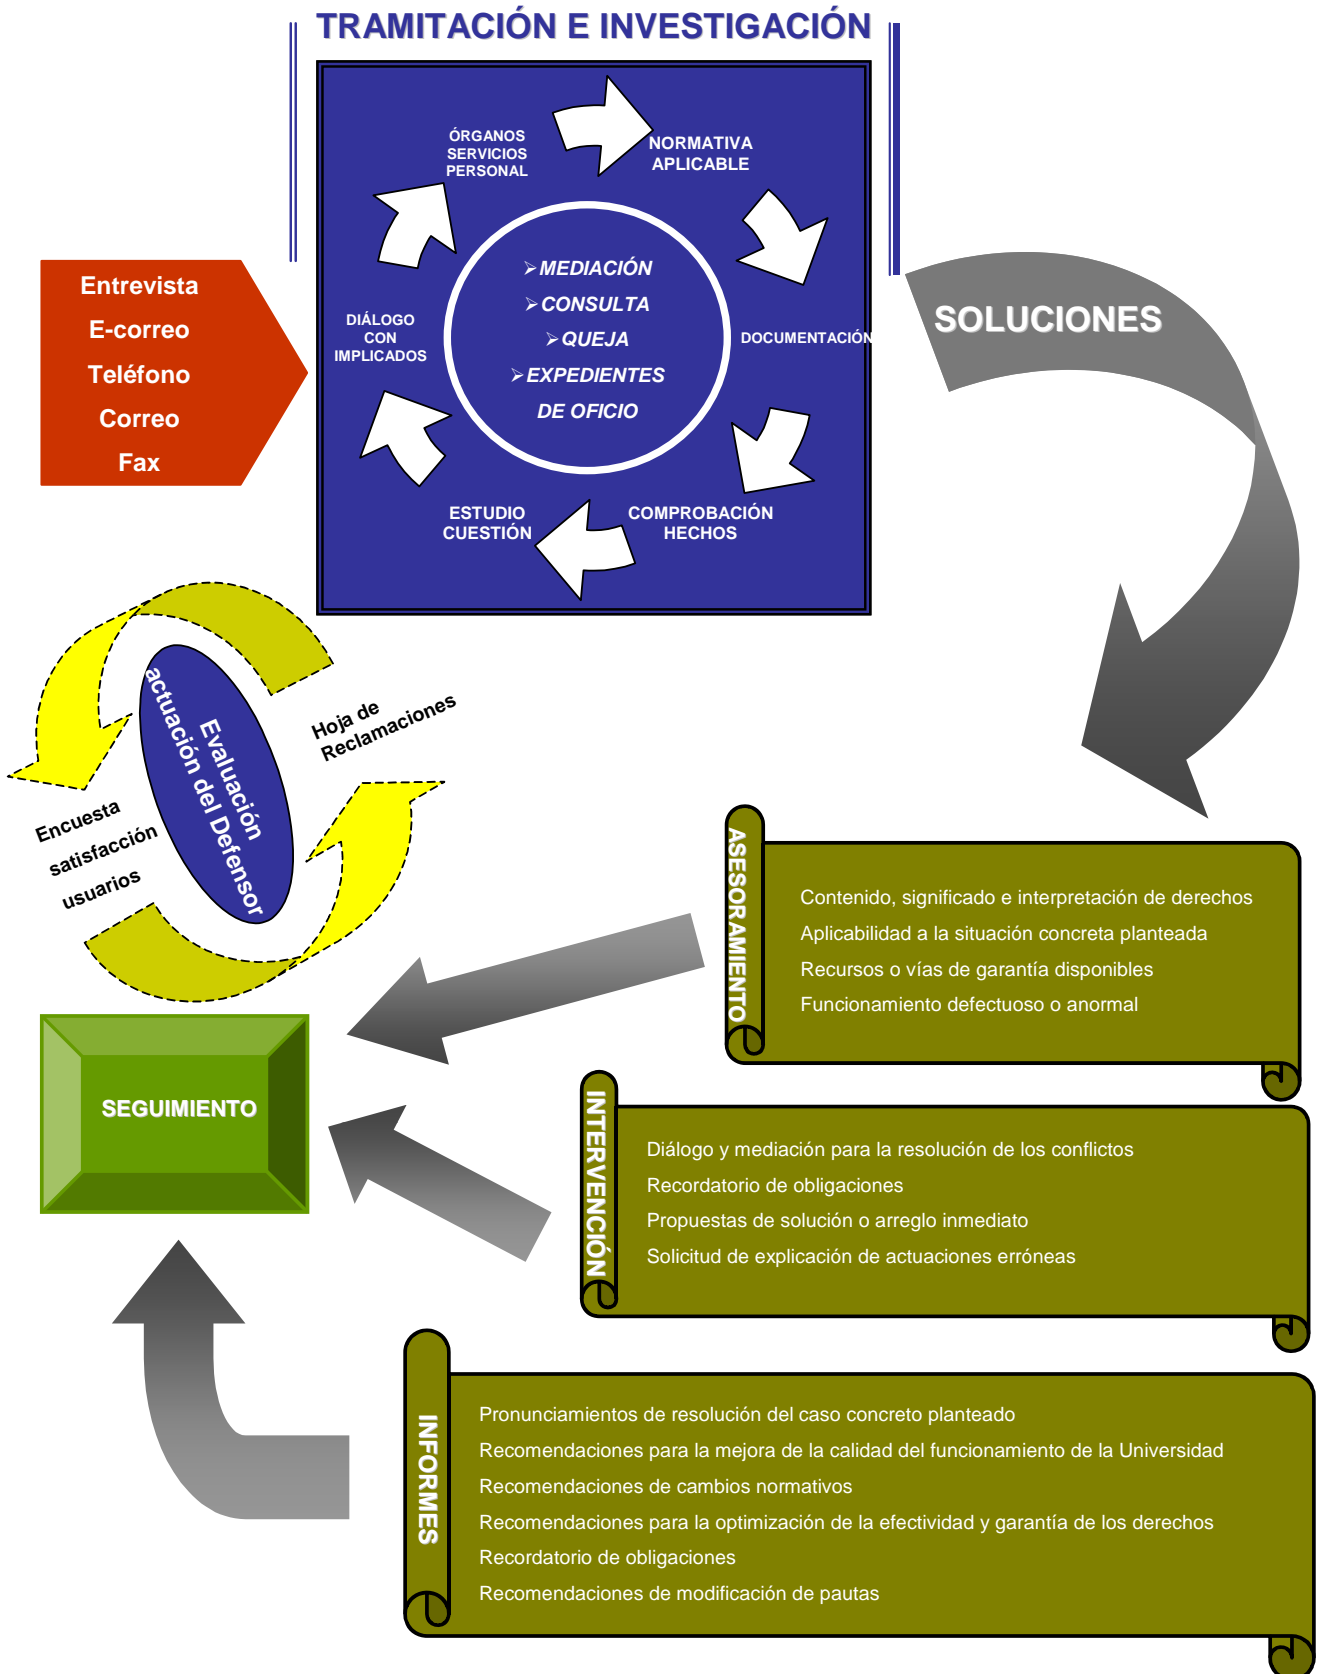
TRAMITACIÓN E INVESTIGACIÓN

ÓRGANOS SERVICIOS PERSONAL

NORMATIVA APLICABLE

DOCUMENTACIÓN

COMPROBACIÓN HECHOS

ESTUDIO CUESTIÓN

DIÁLOGO CON IMPLICADOS

➢MEDIACIÓN
➢CONSULTA
➢QUEJA
➢EXPEDIENTES DE OFICIO

Entrevista
E-correo
Teléfono
Correo
Fax

SOLUCIONES

Evaluación actuación del Defensor

Hoja de Reclamaciones

Encuesta satisfacción usuarios

SEGUIMIENTO

ASESORAMIENTO

Contenido, significado e interpretación de derechos
Aplicabilidad a la situación concreta planteada
Recursos o vías de garantía disponibles
Funcionamiento defectuoso o anormal

INTERVENCIÓN

Diálogo y mediación para la resolución de los conflictos
Recordatorio de obligaciones
Propuestas de solución o arreglo inmediato
Solicitud de explicación de actuaciones erróneas

INFORMES

Pronunciamientos de resolución del caso concreto planteado
Recomendaciones para la mejora de la calidad del funcionamiento de la Universidad
Recomendaciones de cambios normativos
Recomendaciones para la optimización de la efectividad y garantía de los derechos
Recordatorio de obligaciones
Recomendaciones de modificación de pautas